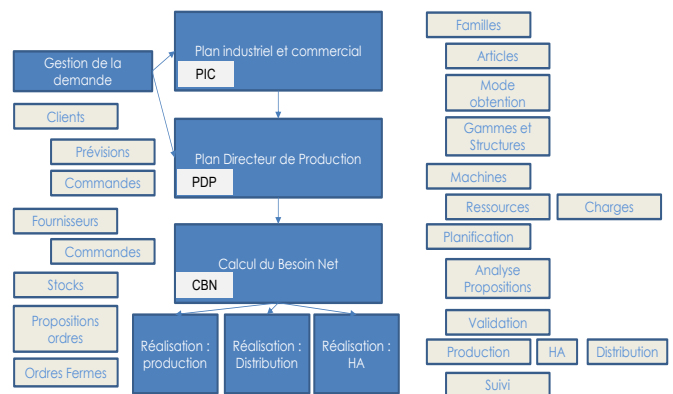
Gestion de la demande

Clients

Prévisions

Commandes

Fournisseurs

Commandes

Stocks

Propositions ordres

Ordres Fermes

Plan industriel et commercial

PIC

Plan Directeur de Production

PDP

Calcul du Besoin Net

CBN

Réalisation : production

Réalisation : Distribution

Réalisation : HA

Familles

Articles

Mode obtention

Gammes et Structures

Machines

Ressources

Charges

Planification

Analyse Propositions

Validation

Production

HA

Distribution

Suivi